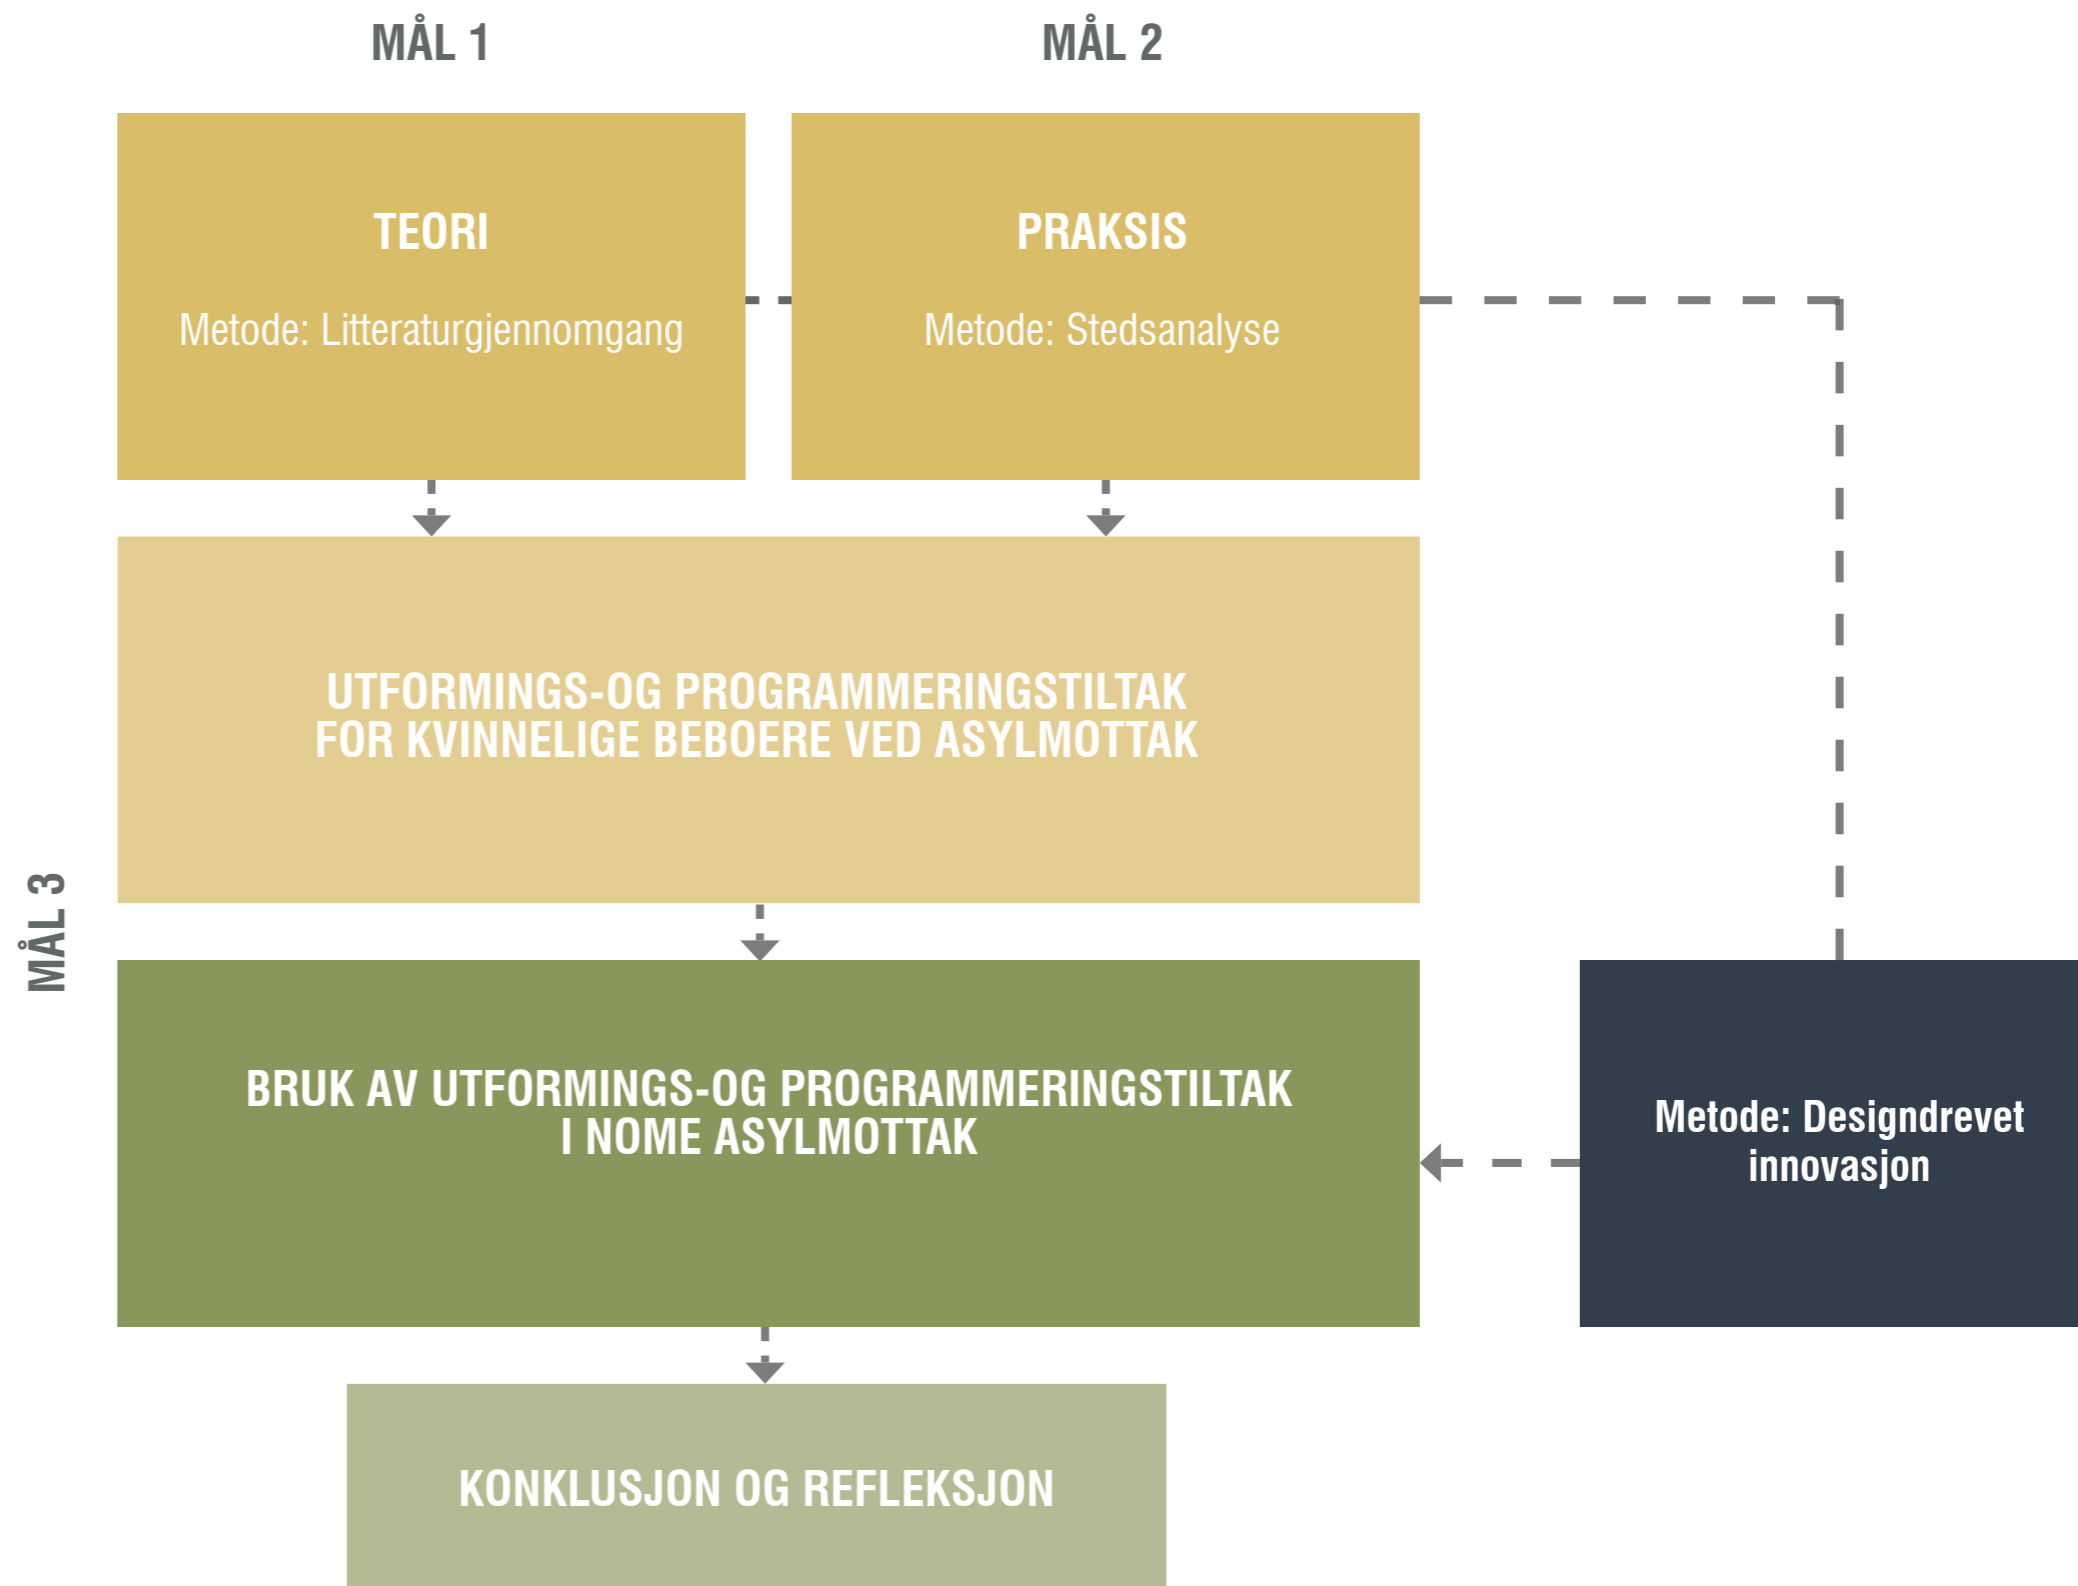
MÅL 1

MÅL 2

TEORI

Metode: Litteraturgjennomgang

PRAKSIS

Metode: Stedsanalyse

UTFORMINGS-OG PROGRAMMERINGSTILTAK FOR KVINNELIGE BEBOERE VED ASYLMOTTAK

MÅL 3

BRUK AV UTFORMINGS-OG PROGRAMMERINGSTILTAK I NOME ASYLMOTTAK

Metode: Designdrevet innovasjon

KONKLUSJON OG REFLEKSJON